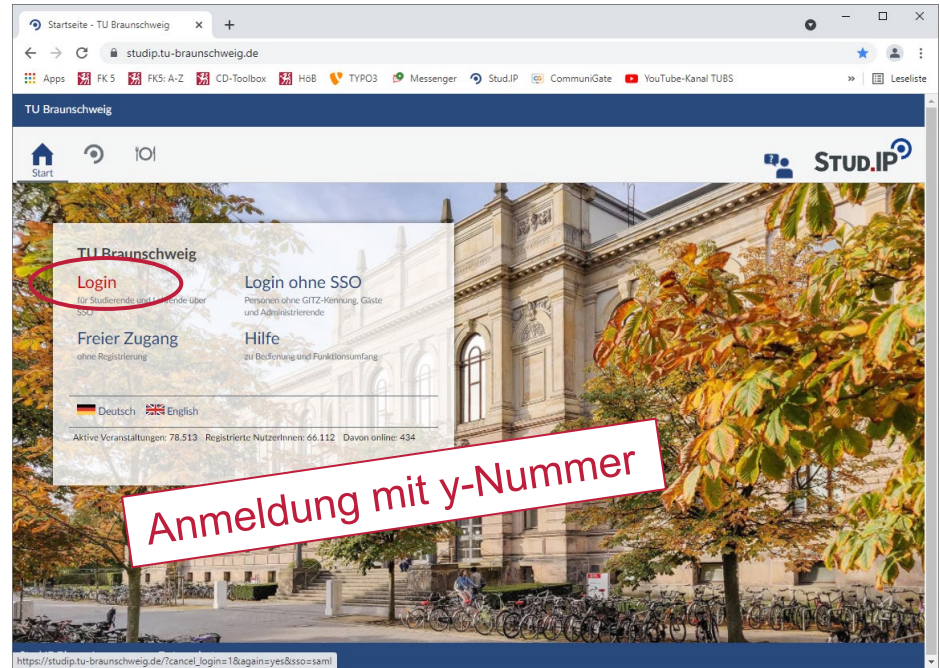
Startseite - TU Braunschweig

studip.tu-braunschweig.de

Apps FK 5 FK5: A-Z CD-Toolbox HoB TYPO3 Messenger Stud.IP CommuniGate YouTube-Kanal TUBS » Leseliste

TU Braunschweig

Start

STUD.IP

TU Braunschweig

Login
für Studierende und Lehrende über SSO

Login ohne SSO
Personen ohne GITZ-Kennung, Gäste und Administrierende

Freier Zugang
ohne Registrierung

Hilfe
zu Bedienung und Funktionsumfang

Deutsch English

Aktive Veranstaltungen: 78.513 Registrierte NutzerInnen: 66.112 Davon online: 434

Anmeldung mit y-Nummer

https://studip.tu-braunschweig.de/?cancel_login=1&again=yes&sso=saml